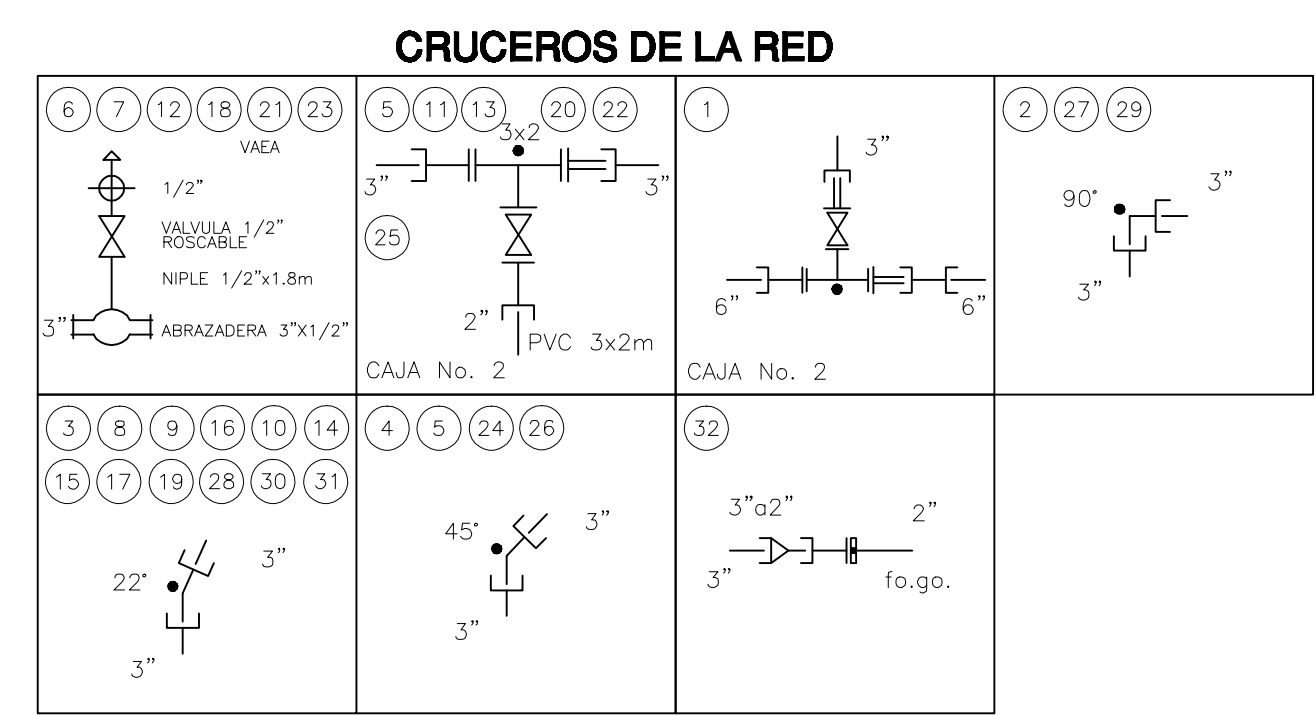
CRUCEROS DE LA RED

6 7 12 18 21 23
VAEA
1/2"
VALVULA 1/2" ROSCABLE
NIPLE 1/2"x1.8m
3" ABRAZADERA 3"X1/2"

5 11 13 20 22
3x2
3" 3"
25
2"
PVC 3x2m
CAJA No. 2

1
3"
6" 6"
CAJA No. 2

2 27 29
90°
3"
3"

3 8 9 16 10 14
15 17 19 28 30 31
22°
3"
3"

4 5 24 26
45°
3"
3"

32
3"a2"
2"
3"
fo.go.